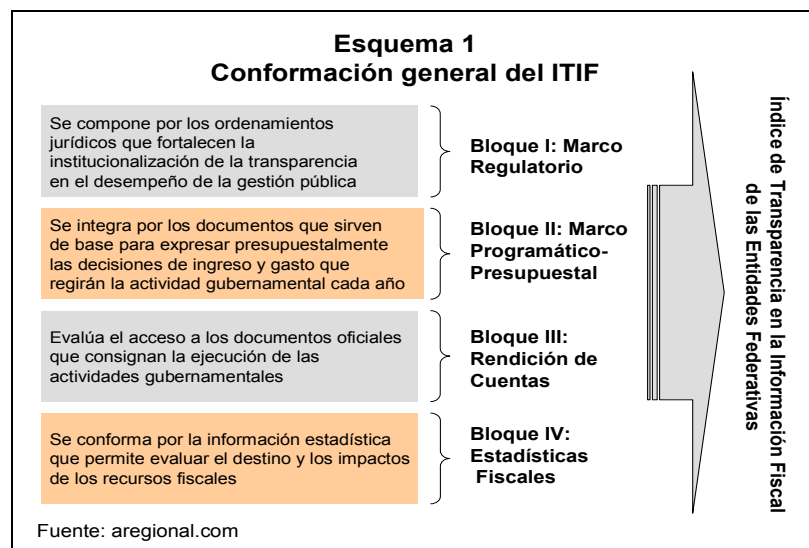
**Esquema 1**
**Conformación general del ITIF**

Se compone por los ordenamientos jurídicos que fortalecen la institucionalización de la transparencia en el desempeño de la gestión pública

**Bloque I: Marco Regulatorio**

Se integra por los documentos que sirven de base para expresar presupuestalmente las decisiones de ingreso y gasto que regirán la actividad gubernamental cada año

**Bloque II: Marco Programático-Presupuestal**

Evalúa el acceso a los documentos oficiales que consignan la ejecución de las actividades gubernamentales

**Bloque III: Rendición de Cuentas**

Se conforma por la información estadística que permite evaluar el destino y los impactos de los recursos fiscales

**Bloque IV: Estadísticas Fiscales**

**Índice de Transparencia en la Información Fiscal de las Entidades Federativas**

Fuente: aregional.com